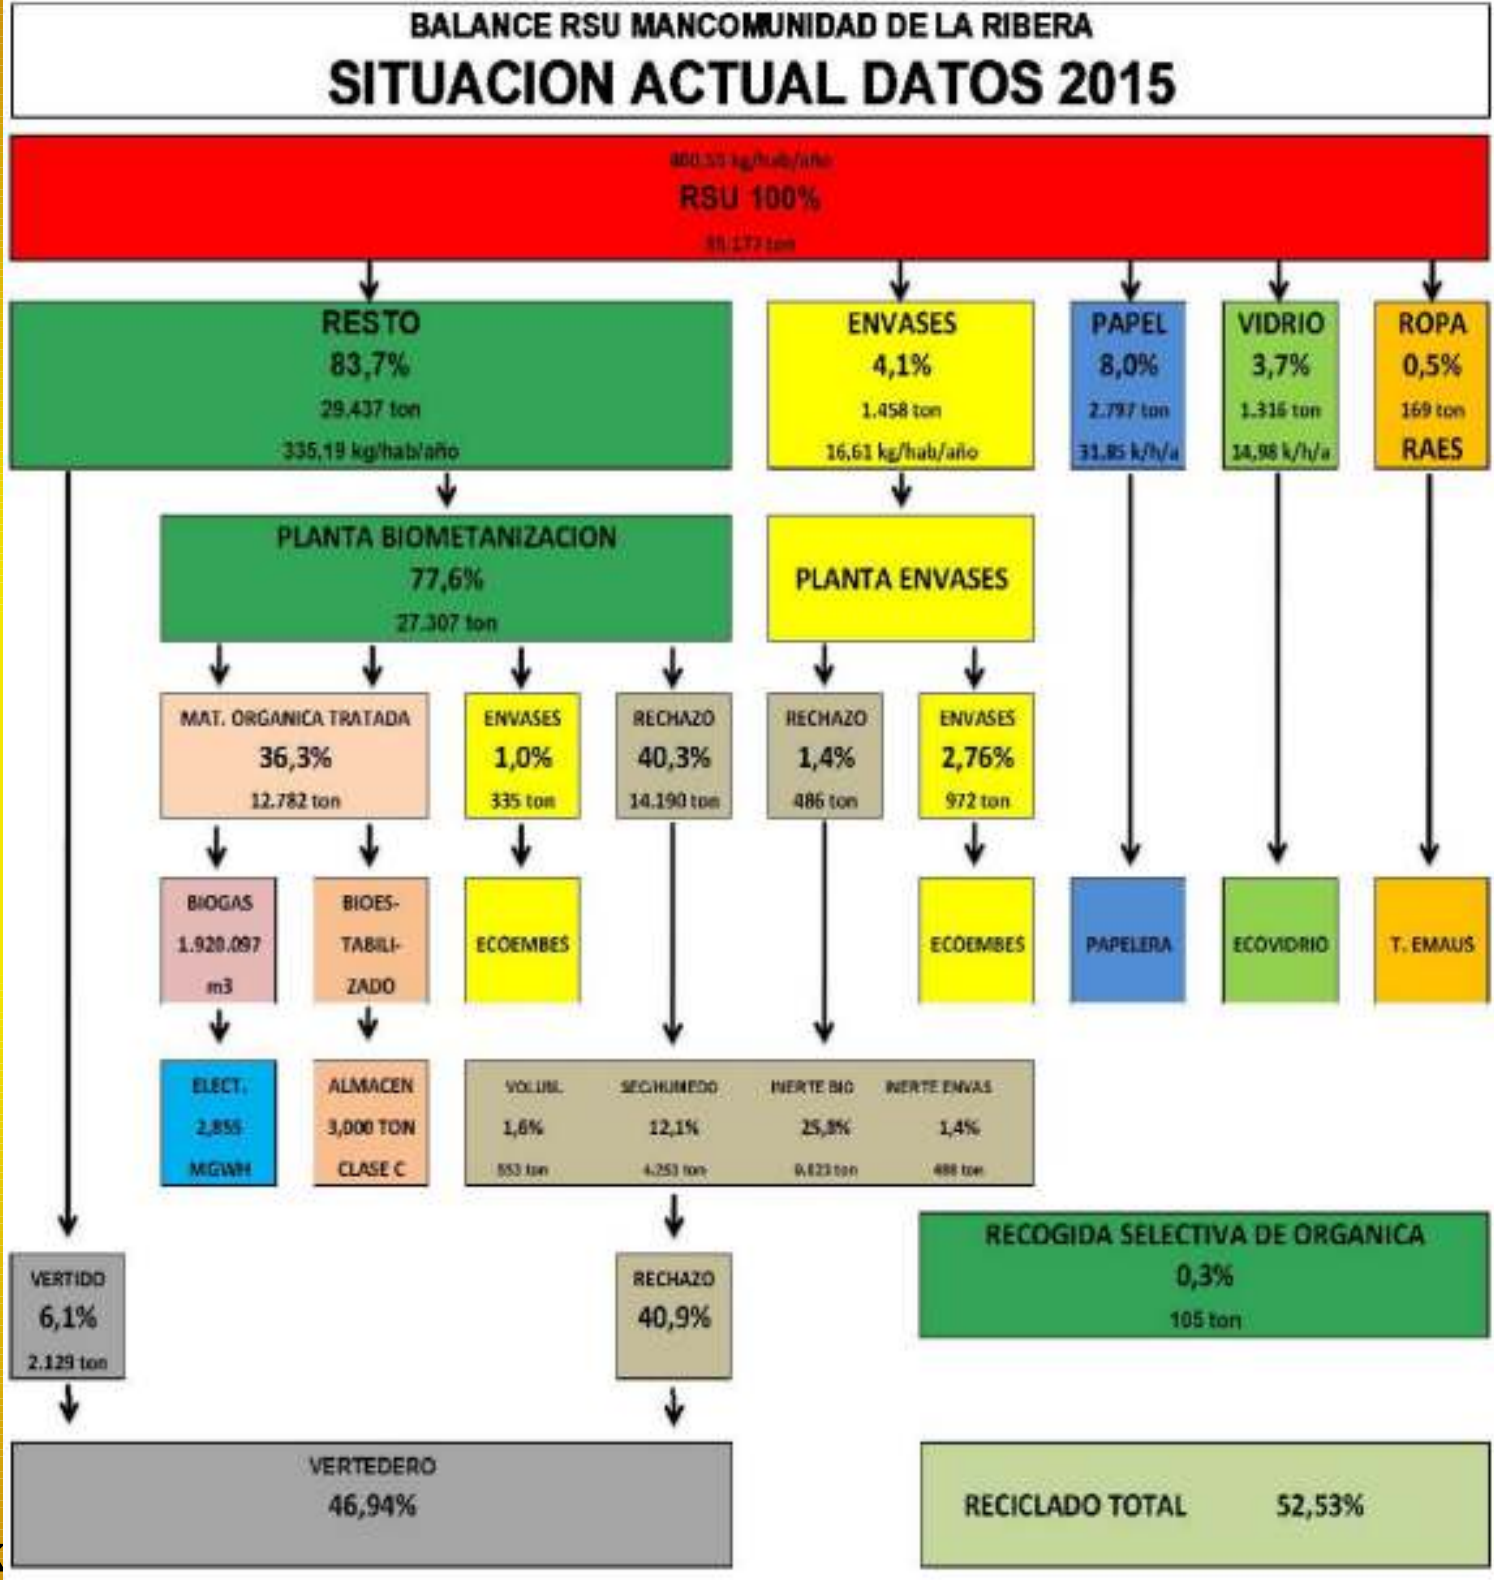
BALANCE RSU MANCOMUNIDAD DE LA RIBERA
SITUACION ACTUAL DATOS 2015

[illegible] kg/hab/año
RSU 100%
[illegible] ton

RESTO
83,7%
29.437 ton
335,19 kg/hab/año

ENVASES
4,1%
1.458 ton
16,61 kg/hab/año

PAPEL
8,0%
2.797 ton
31,85 k/h/a

VIDRIO
3,7%
1.316 ton
14,98 k/h/a

ROPA
0,5%
169 ton
RAES

PLANTA BIOMETANIZACION
77,6%
27.307 ton

PLANTA ENVASES

MAT. ORGANICA TRATADA
36,3%
12.782 ton

ENVASES
1,0%
335 ton

RECHAZO
40,3%
14.190 ton

RECHAZO
1,4%
486 ton

ENVASES
2,76%
972 ton

BIOGAS
1.920.097
m3

BIOES-
TABILI-
ZADO

ECOEMBES

ECOEMBES

PAPELERA

ECOVIDRIO

T. EMAUS

ELECT.
2,855
MGWH

ALMACEN
3,000 TON
CLASE C

| VOLUBL | SEC/HUMEDO | INERTE BIO | INERTE ENVAS |
|---|---|---|---|
| 1,6% | 12,1% | 25,8% | 1,4% |
| 553 ton | 4.253 ton | 9.023 ton | 486 ton |

RECOGIDA SELECTIVA DE ORGANICA
0,3%
105 ton

VERTIDO
6,1%
2.129 ton

RECHAZO
40,9%

VERTEDERO
46,94%

RECICLADO TOTAL 52,53%